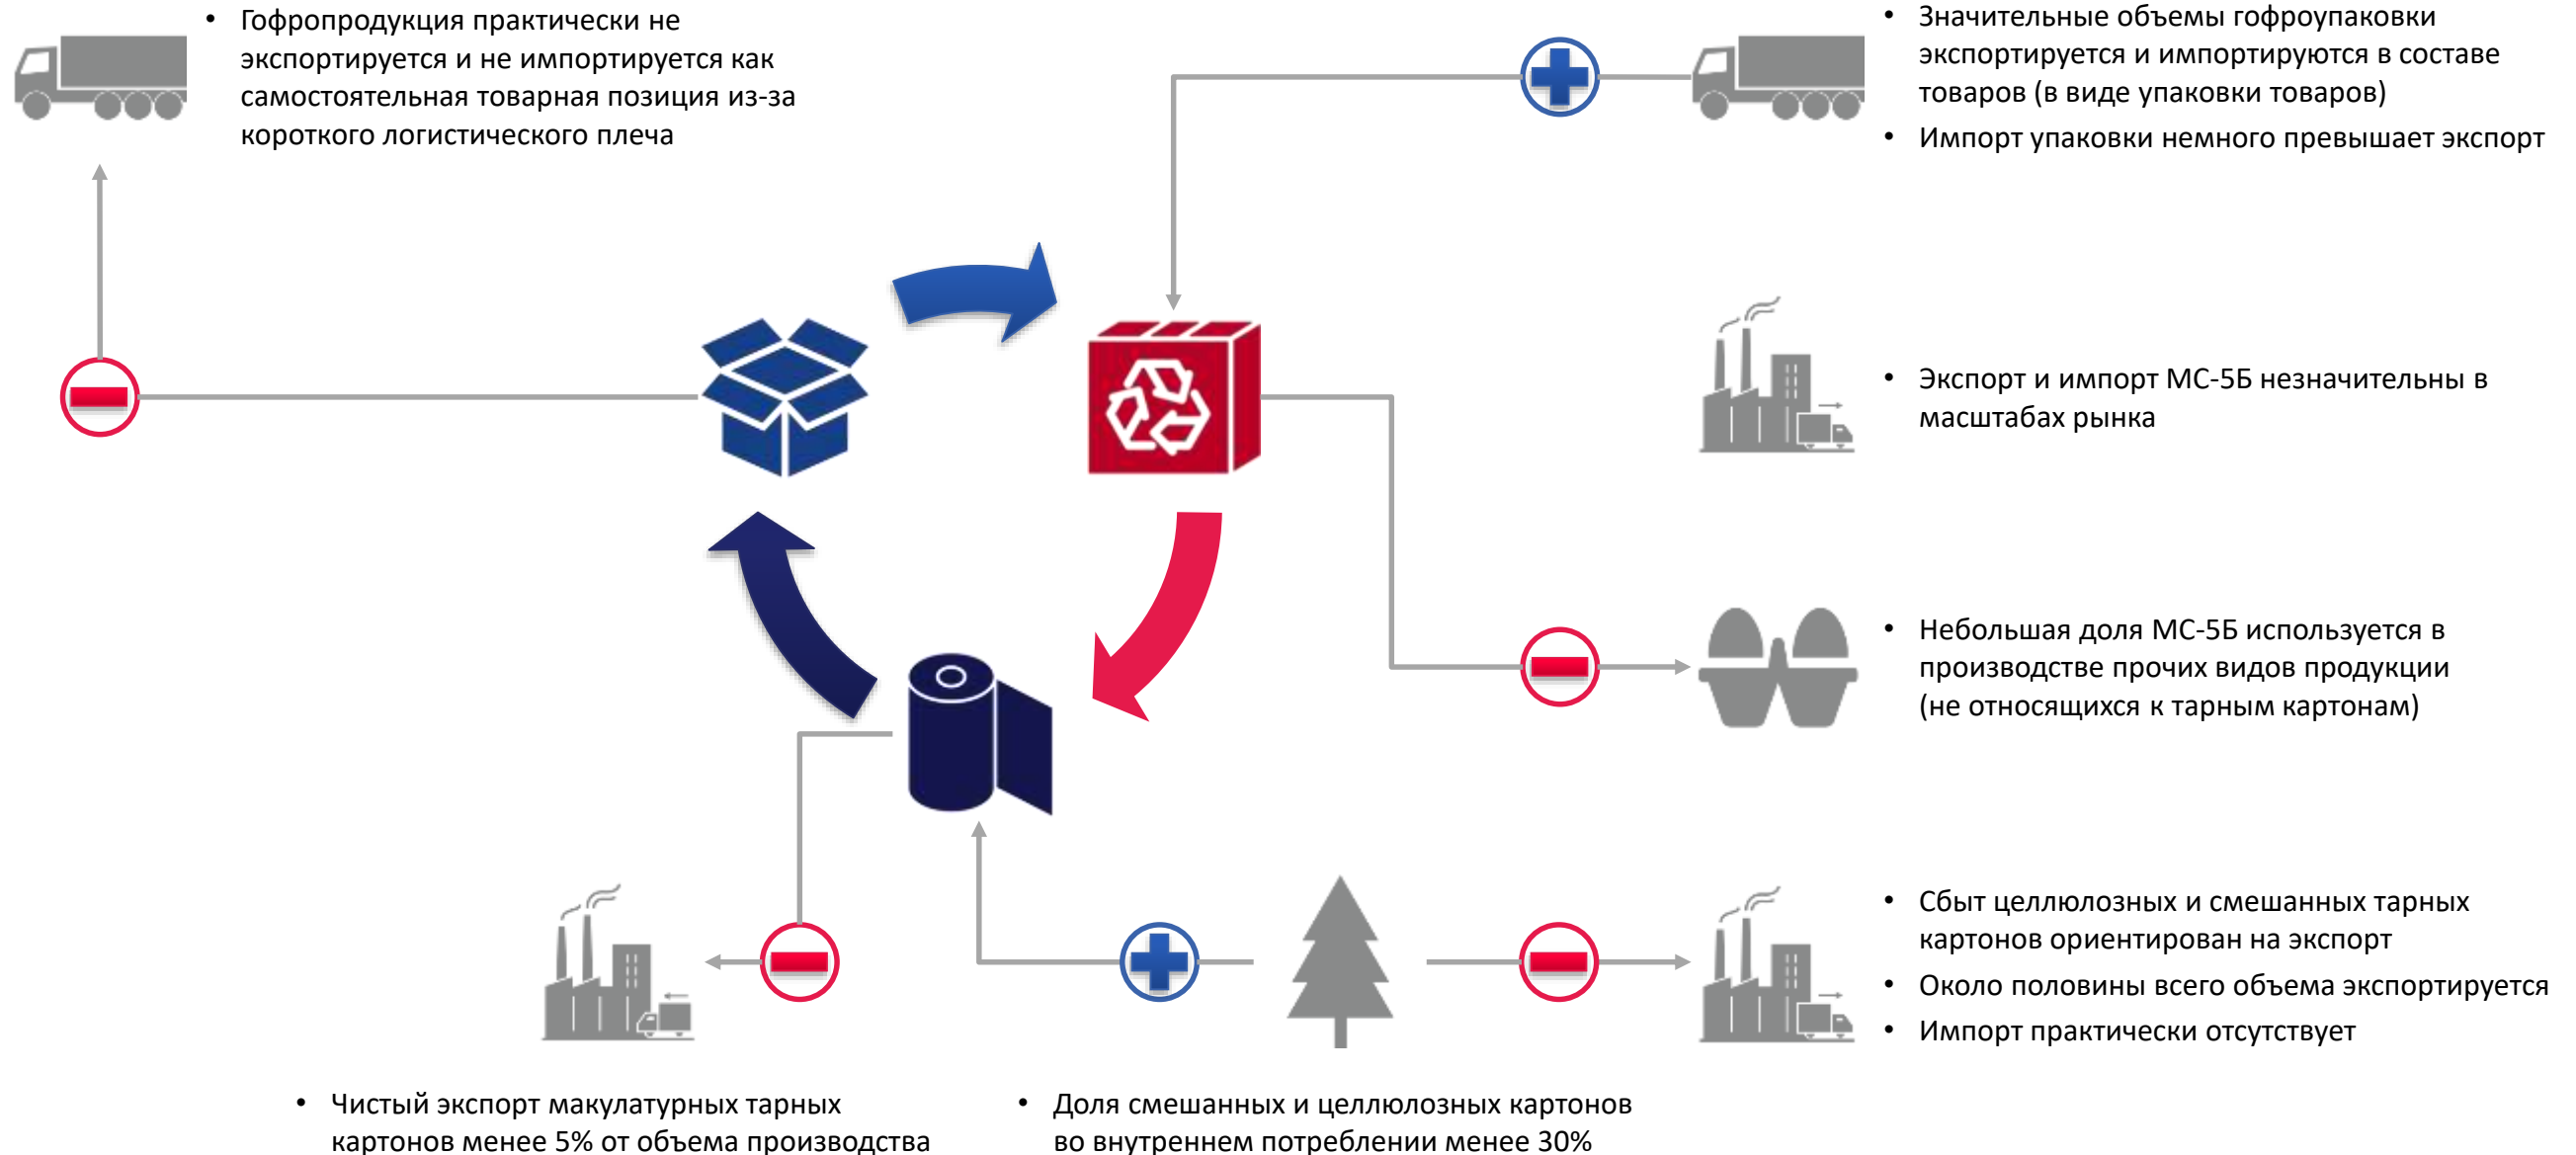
• Гофропродукция практически не экспортируется и не импортируется как самостоятельная товарная позиция из-за короткого логистического плеча

• Значительные объемы гофроупаковки экспортируется и импортируются в составе товаров (в виде упаковки товаров)
• Импорт упаковки немного превышает экспорт

• Экспорт и импорт МС-5Б незначительны в масштабах рынка

• Небольшая доля МС-5Б используется в производстве прочих видов продукции (не относящихся к тарным картонам)

• Сбыт целлюлозных и смешанных тарных картонов ориентирован на экспорт
• Около половины всего объема экспортируется
• Импорт практически отсутствует

• Чистый экспорт макулатурных тарных картонов менее 5% от объема производства

• Доля смешанных и целлюлозных картонов во внутреннем потреблении менее 30%